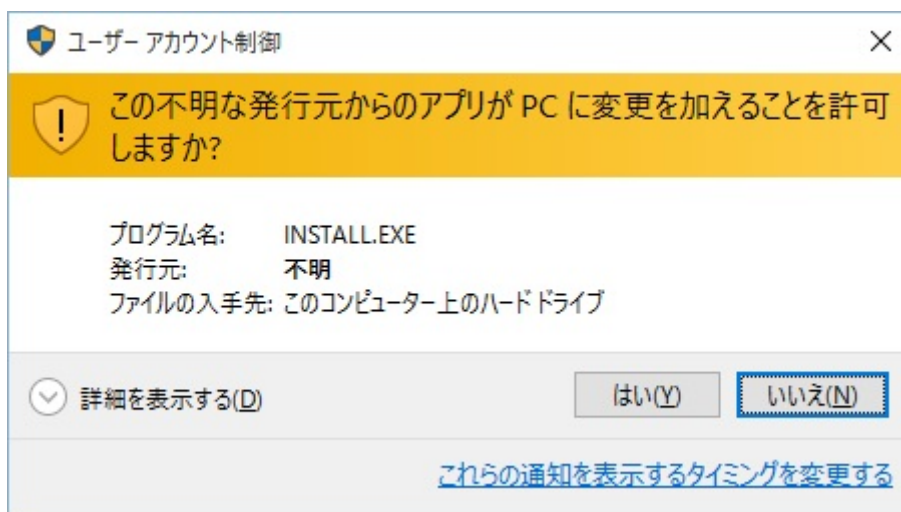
ユーザー アカウント制御

×

この不明な発行元からのアプリが PC に変更を加えることを許可しますか?

プログラム名: INSTALL.EXE
発行元: 不明
ファイルの入手先: このコンピューター上のハード ドライブ

詳細を表示する(D)

はい(Y)

いいえ(N)

これらの通知を表示するタイミングを変更する